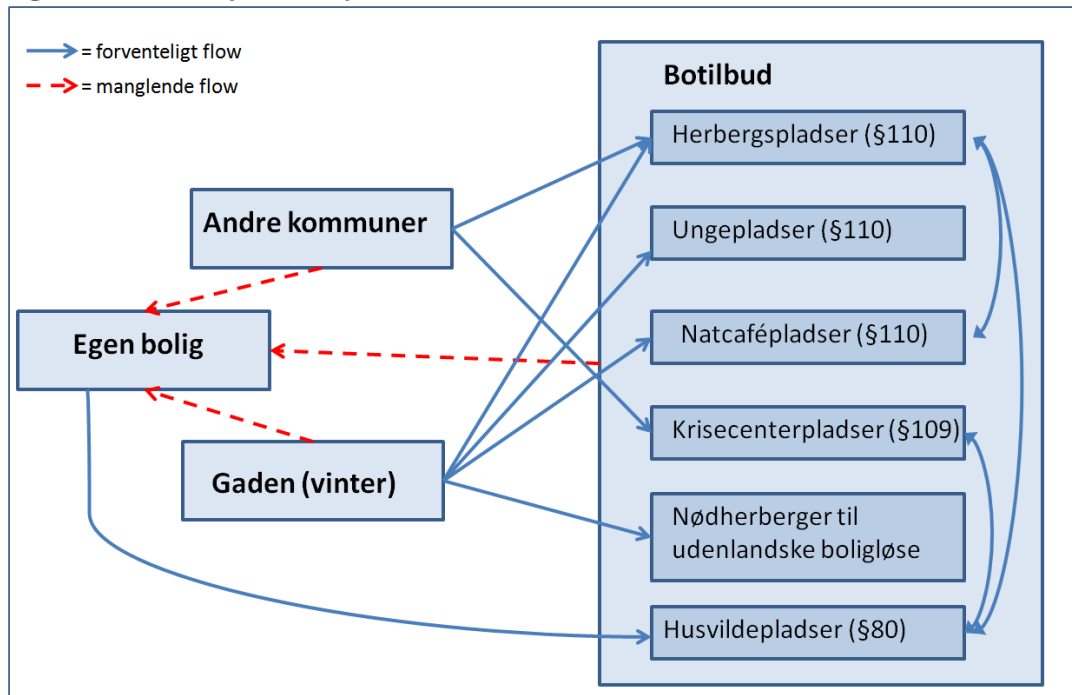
= forventeligt flow
= manglende flow

Botilbud

Herbergspladser (§110)

Ungepladser (§110)

Natcafépladser (§110)

Krisecenterpladser (§109)

Nødherberger til udenlandske boligløse

Husvildepladser (§80)

Andre kommuner

Egen bolig

Gaden (vinter)